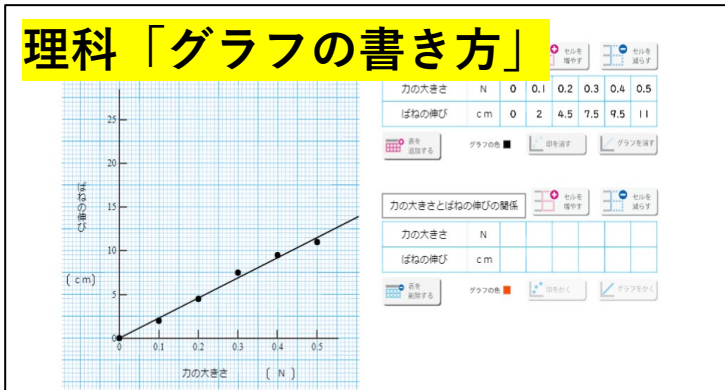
理科「グラフの書き方」

セルを増やす　セルを減らす

| 力の大きさ | N | 0 | 0.1 | 0.2 | 0.3 | 0.4 | 0.5 |
|---|---|---|---|---|---|---|---|
| ばねの伸び | cm | 0 | 2 | 4.5 | 7.5 | 9.5 | 11 |

表を追加する　グラフの色　印を消す　グラフを消す

力の大きさとばねの伸びの関係　セルを増やす　セルを減らす

| 力の大きさ | N | | | | | | |
|---|---|---|---|---|---|---|---|
| ばねの伸び | cm | | | | | | |

表を削除する　グラフの色　印をかく　グラフをかく

ばねの伸び
( cm )
25
20
15
10
5
0
0　0.1　0.2　0.3　0.4　0.5
力の大きさ　( N )